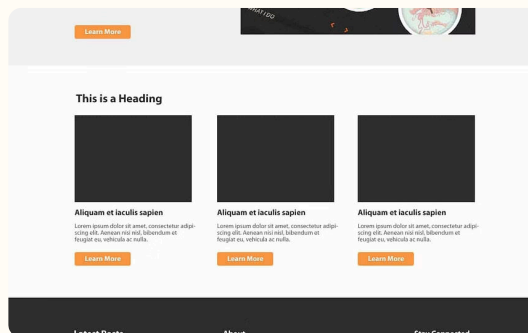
Learn More

This is a Heading

Aliquam et iaculis sapien

Lorem ipsum dolor sit amet, consectetur adipiscing elit. Aenean nisi nisl, bibendum et feugiat eu, vehicula ac nulla.

Learn More

Aliquam et iaculis sapien

Lorem ipsum dolor sit amet, consectetur adipiscing elit. Aenean nisi nisl, bibendum et feugiat eu, vehicula ac nulla.

Learn More

Aliquam et iaculis sapien

Lorem ipsum dolor sit amet, consectetur adipiscing elit. Aenean nisi nisl, bibendum et feugiat eu, vehicula ac nulla.

Learn More

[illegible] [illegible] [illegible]